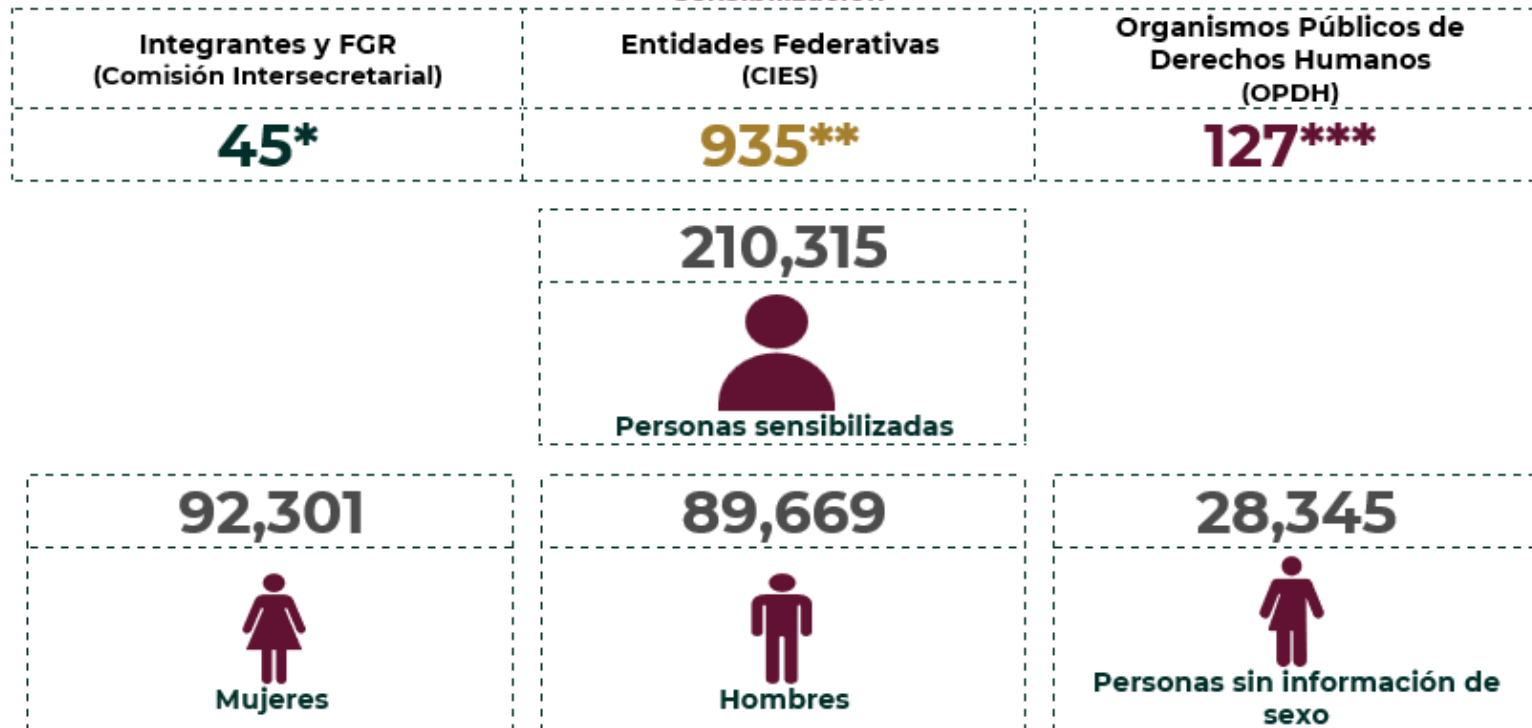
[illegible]

| Integrantes y FGR (Comisión Intersecretarial) | Entidades Federativas (CIES) | Organismos Públicos de Derechos Humanos (OPDH) |
|---|---|---|
| 45* | 935** | 127*** |

210,315

Personas sensibilizadas

92,301

Mujeres

89,669

Hombres

28,345

Personas sin información de sexo